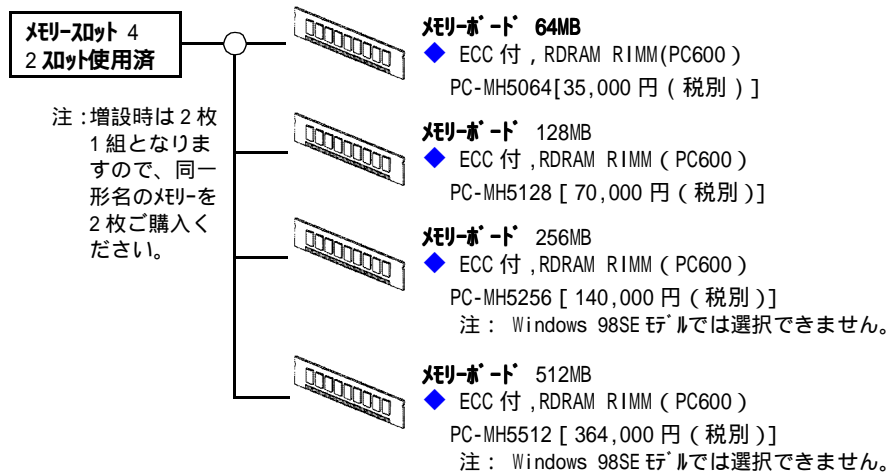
メモリースロット 4
2 スロット使用済

注：増設時は 2 枚 1 組となりますので、同一形名のメモリーを 2 枚ご購入ください。

メモリーボード 64MB
◆ ECC 付，RDRAM RIMM(PC600)
PC-MH5064[35,000 円（税別）]

メモリーボード 128MB
◆ ECC 付，RDRAM RIMM（PC600）
PC-MH5128 [ 70,000 円（税別）]

メモリーボード 256MB
◆ ECC 付，RDRAM RIMM（PC600）
PC-MH5256 [ 140,000 円（税別）]
注： Windows 98SE モデルでは選択できません。

メモリーボード 512MB
◆ ECC 付，RDRAM RIMM（PC600）
PC-MH5512 [ 364,000 円（税別）]
注： Windows 98SE モデルでは選択できません。